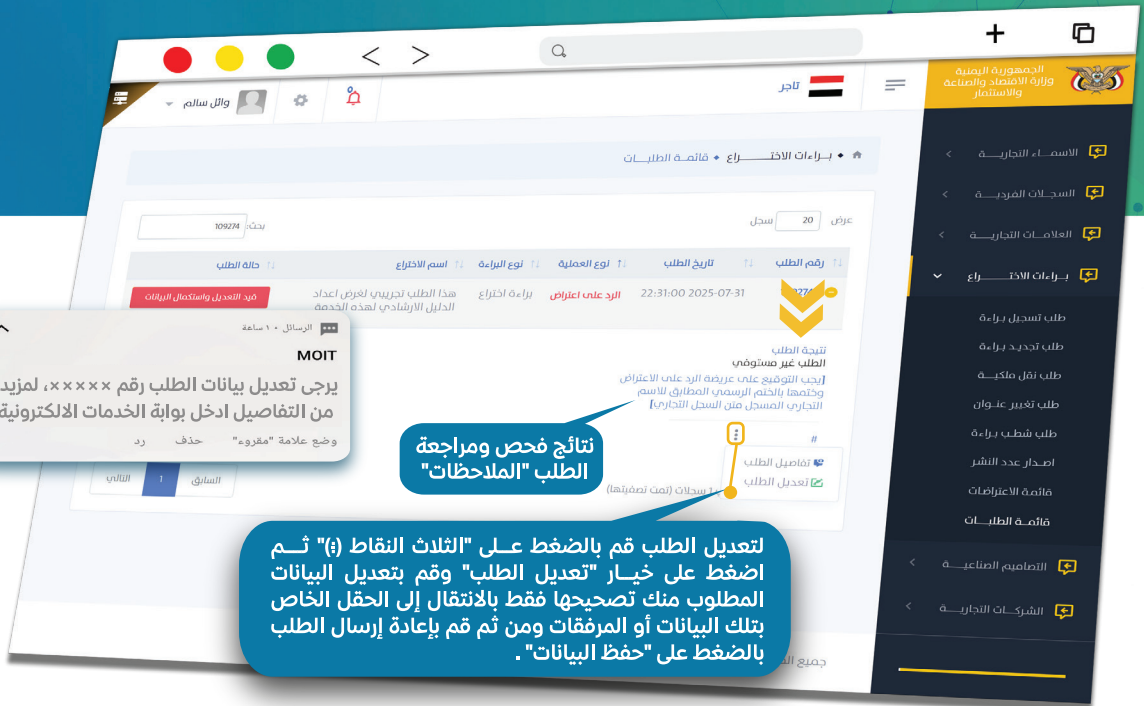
الجمهورية اليمنية
وزارة الاقتصاد والصناعة والاستثمار

تاجر

وائل سالم

الاسمـــاء التجاريـــة
السجـلات الفرديـــة
العلامـات التجاريـــة
بـراءات الاختـــراع
طلب تسجيل براءة
طلب تجديد براءة
طلب نقل ملكيـــة
طلب تغيير عنوان
طلب شطب براءة
اصدار عدد النشر
قائمة الاعتراضات
قائمـة الطلبـات
التصاميم الصناعيـة
الشركـات التجاريـة

بـراءات الاختـــراع • قائمـة الطلبـــات

عرض 20 سجل
بحث: 109274

| رقم الطلب | تاريخ الطلب | نوع العملية | نوع البراءة | اسم الاختراع | حالة الطلب |
|---|---|---|---|---|---|
| 10927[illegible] | 2025-07-31 22:31:00 | الرد على اعتراض | براءة اختراع | هذا الطلب تجريبي لغرض اعداد الدليل الارشادي لهذه الخدمة | قيد التعديل واستكمال البيانات |

نتيجة الطلب
الطلب غير مستوفي
[يجب التوقيع على عريضة الرد على الاعتراض وختمها بالختم الرسمي المطابق للاسم التجاري المسجل متن السجل التجاري]

#
تفاصيل الطلب
تعديل الطلب

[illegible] سجلات (تمت تصفيتها)

السابق 1 التالي

جميع ال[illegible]

الرسائل • ١ ساعة
MOIT
يرجى تعديل بيانات الطلب رقم ×××××، لمزيد من التفاصيل ادخل بوابة الخدمات الالكترونية
وضع علامة "مقروء" حذف رد

نتائج فحص ومراجعة الطلب "الملاحظات"

لتعديل الطلب قم بالضغط عـلى "الثلاث النقاط (⋮)" ثـم اضغط على خيـار "تعديل الطلب" وقم بتعديل البيانات المطلوب منك تصحيحها فقط بالانتقال إلى الحقل الخاص بتلك البيانات أو المرفقات ومن ثم قم بإعادة إرسال الطلب بالضغط على "حفظ البيانات".